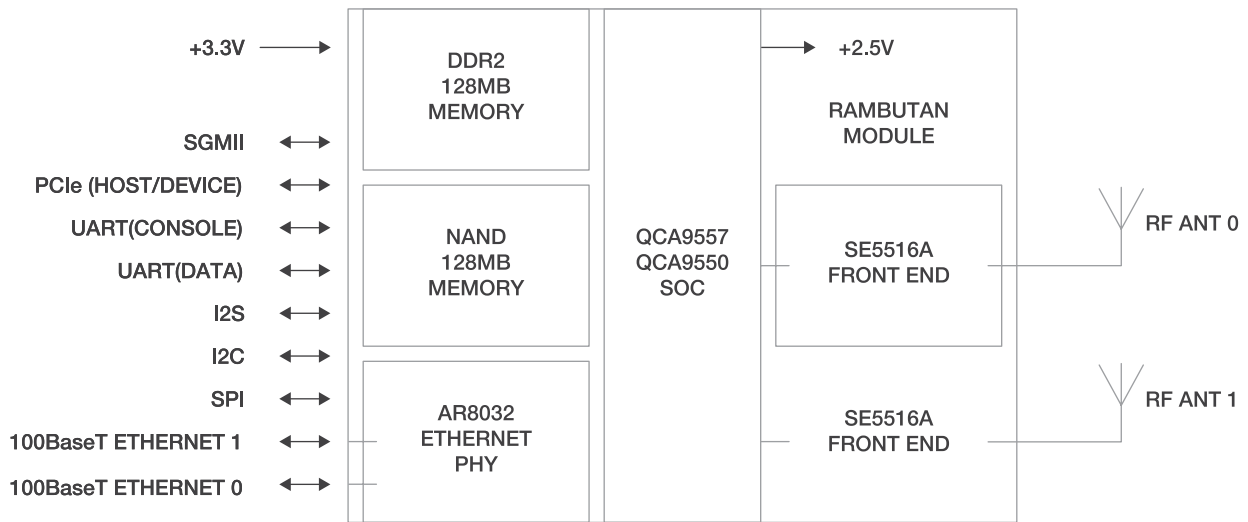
+3.3V

SGMII

PCIe (HOST/DEVICE)

UART(CONSOLE)

UART(DATA)

I2S

I2C

SPI

100BaseT ETHERNET 1

100BaseT ETHERNET 0

DDR2
128MB
MEMORY

NAND
128MB
MEMORY

AR8032
ETHERNET
PHY

QCA9557
QCA9550
SOC

+2.5V

RAMBUTAN
MODULE

SE5516A
FRONT END

SE5516A
FRONT END

RF ANT 0

RF ANT 1